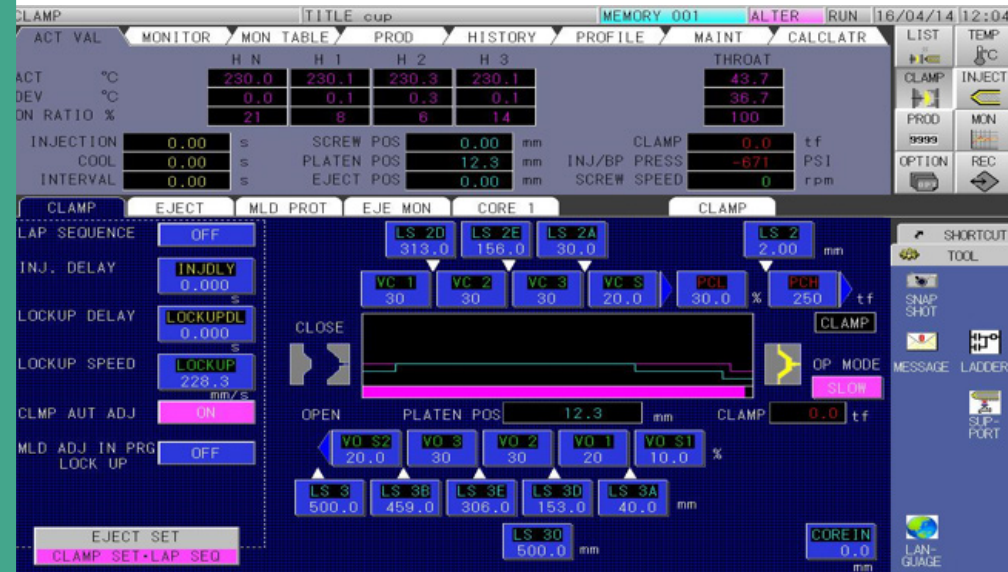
CLAMP | TITLE cup | MEMORY 001 | ALTER | RUN | 16/04/14 12:04

ACT VAL | MONITOR | MON TABLE | PROD | HISTORY | PROFILE | MAINT | CALCLATR

| | H N | H 1 | H 2 | H 3 | THROAT |
|---|---|---|---|---|---|
| ACT °C | 230.0 | 230.1 | 230.3 | 230.1 | 43.7 |
| DEV °C | 0.0 | 0.1 | 0.3 | 0.1 | 36.7 |
| ON RATIO % | 21 | 8 | 6 | 14 | 100 |

INJECTION 0.00 s
COOL 0.00 s
INTERVAL 0.00 s
SCREW POS 0.00 mm
PLATEN POS 12.3 mm
EJECT POS 0.00 mm
CLAMP 0.0 tf
INJ/BP PRESS -671 PSI
SCREW SPEED 0 rpm

LIST
TEMP
CLAMP
INJECT
PROD
9999
MON
OPTION
REC

CLAMP | EJECT | MLD PROT | EJE MON | CORE 1 | CLAMP

LAP SEQUENCE OFF
INJ. DELAY INJDLY 0.000 s
LOCKUP DELAY LOCKUPDL 0.000 s
LOCKUP SPEED LOCKUP 228.3 mm/s
CLMP AUT ADJ ON
MLD ADJ IN PRG LOCK UP OFF

LS 2D 313.0
LS 2E 156.0
LS 2A 30.0
LS 2 2.00 mm

VC 1 30
VC 2 30
VC 3 30
VC S 20.0
PCL 30.0 %
PCH 250 tf

CLOSE
CLAMP
OP MODE
SLOW
OPEN
PLATEN POS 12.3 mm
CLAMP 0.0 tf

VO S2 20.0
VO 3 30
VO 2 30
VO 1 20
VO S1 10.0 %

LS 3 500.0
LS 3B 459.0
LS 3E 306.0
LS 3D 153.0
LS 3A 40.0 mm

LS 30 500.0 mm
CORE IN 0.0 mm

EJECT SET
CLAMP SET·LAP SEQ

SHORTCUT
TOOL
SNAP SHOT
MESSAGE
LADDER
SUP-PORT
LAN-GUAGE